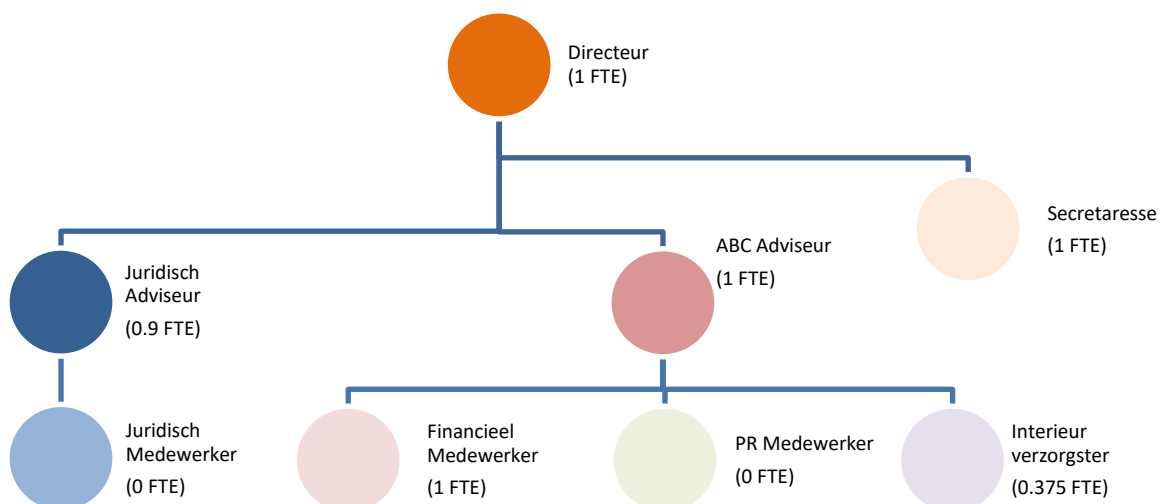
Directeur
(1 FTE)

Secretaresse
(1 FTE)

Juridisch Adviseur
(0.9 FTE)

ABC Adviseur
(1 FTE)

Juridisch Medewerker
(0 FTE)

Financieel Medewerker
(1 FTE)

PR Medewerker
(0 FTE)

Interieur verzorgster
(0.375 FTE)